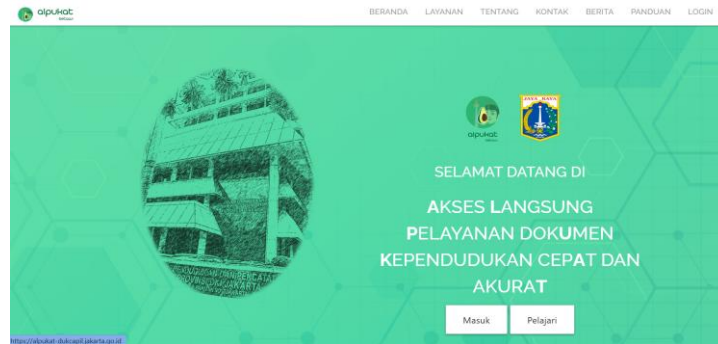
alpukat

BERANDA LAYANAN TENTANG KONTAK BERITA PANDUAN LOGIN

alpukat

JAYA RAYA

SELAMAT DATANG DI

AKSES LANGSUNG PELAYANAN DOKUMEN KEPENDUDUKAN CEPAT DAN AKURAT

Masuk Pelajari

https://alpukat-dukcapil.jakarta.go.id